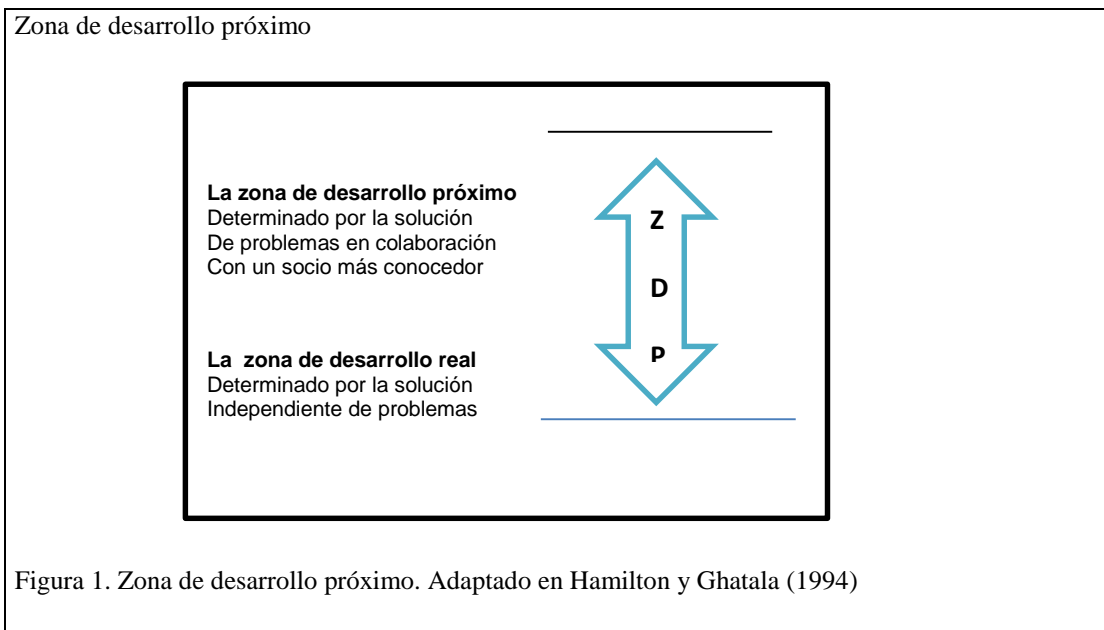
Zona de desarrollo próximo

**La zona de desarrollo próximo**
Determinado por la solución
De problemas en colaboración
Con un socio más conocedor

Z
D
P

**La zona de desarrollo real**
Determinado por la solución
Independiente de problemas

Figura 1. Zona de desarrollo próximo. Adaptado en Hamilton y Ghatala (1994)